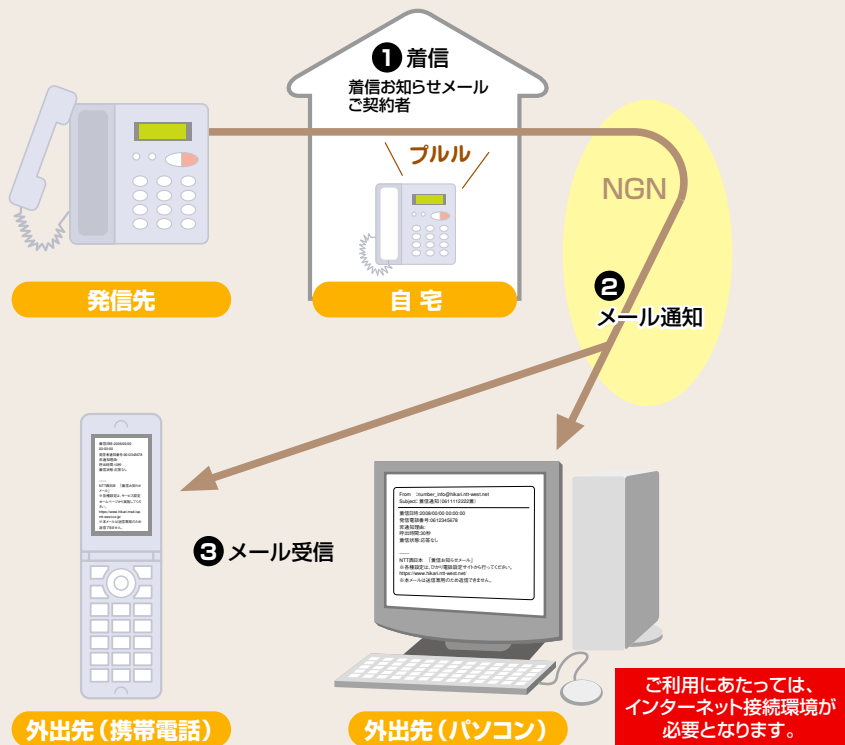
❶ 着信
着信お知らせメール
ご契約者

プルル

NGN

発信先

自 宅

❷
メール通知

From :number_info@hikari.ntt-west.net
Subject: 着信通知(0611112222番)

着信日時:2008/00/00 00:00:00
発信電話番号:0612345678
呼出時間:30秒
着信状態:応答なし

NTT西日本 「着信お知らせメール」
※各種設定は、ひかり電話設定サイトから行ってください。
https://www.hikari.ntt-west.net/
※本メールは送信専用のため返信できません。

❸ メール受信

外出先（携帯電話）

外出先（パソコン）

ご利用にあたっては、
インターネット接続環境が
必要となります。